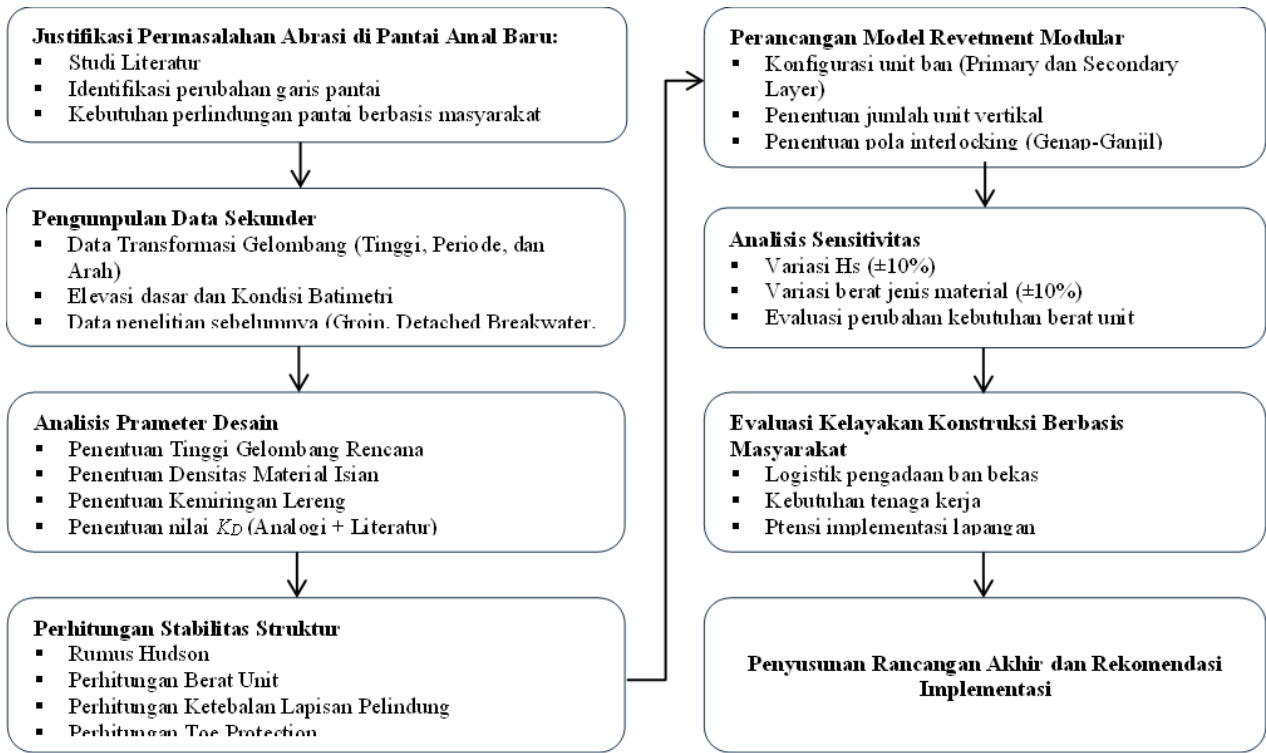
**Justifikasi Permasalahan Abrasi di Pantai Amal Baru:**
- Studi Literatur
- Identifikasi perubahan garis pantai
- Kebutuhan perlindungan pantai berbasis masyarakat

**Pengunpulan Data Sekunder**
- Data Transformasi Gelombang (Tinggi, Periode, dan Arah)
- Elevasi dasar dan Kondisi Batimetri
- Data penelitian sebelumnya (Groin, Detached Breakwater,

**Analisis Prameter Desain**
- Penentuan Tinggi Gelombang Rencana
- Penentuan Densitas Material Isian
- Penentuan Kemiringan Lereng
- Penentuan nilai $K_D$ (Analogi + Literatur)

**Perhitungan Stabilitas Struktur**
- Rumus Hudson
- Perhitungan Berat Unit
- Perhitungan Ketebalan Lapisan Pelindung
- Perhitungan Toe Protection

**Perancangan Model Revetment Modular**
- Konfigurasi unit ban (Primary dan Secondary Layer)
- Penentuan jumlah unit vertikal
- Penentuan pola interlocking (Genap-Ganjil)

**Analisis Sensitivitas**
- Variasi Hs (±10%)
- Variasi berat jenis material (±10%)
- Evaluasi perubahan kebutuhan berat unit

**Evaluasi Kelayakan Konstruksi Berbasis Masyarakat**
- Logistik pengadaan ban bekas
- Kebutuhan tenaga kerja
- Ptensi implementasi lapangan

**Penyusunan Rancangan Akhir dan Rekomendasi Implementasi**